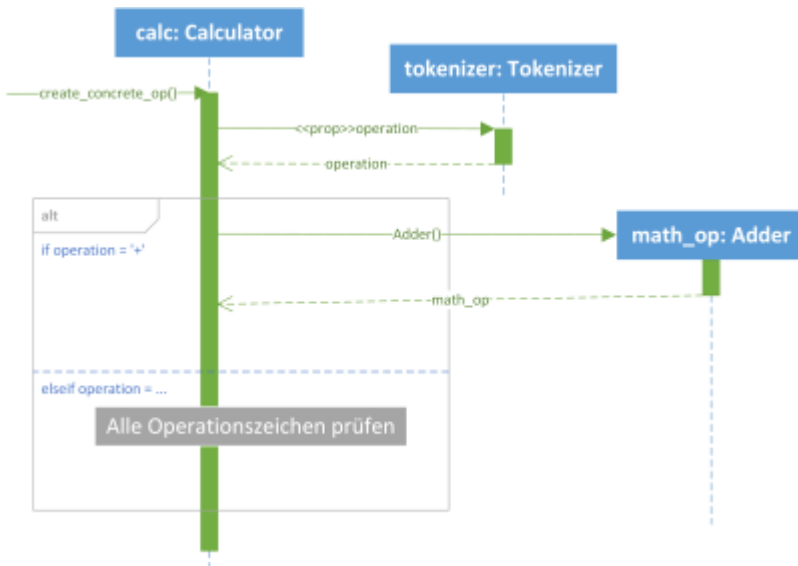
calc: Calculator

tokenizer: Tokenizer

create_concrete_op()

<<prop>>operation

operation

alt

if operation = '+'

Adder()

math_op: Adder

math_op

elseif operation = ...

Alle Operationszeichen prüfen